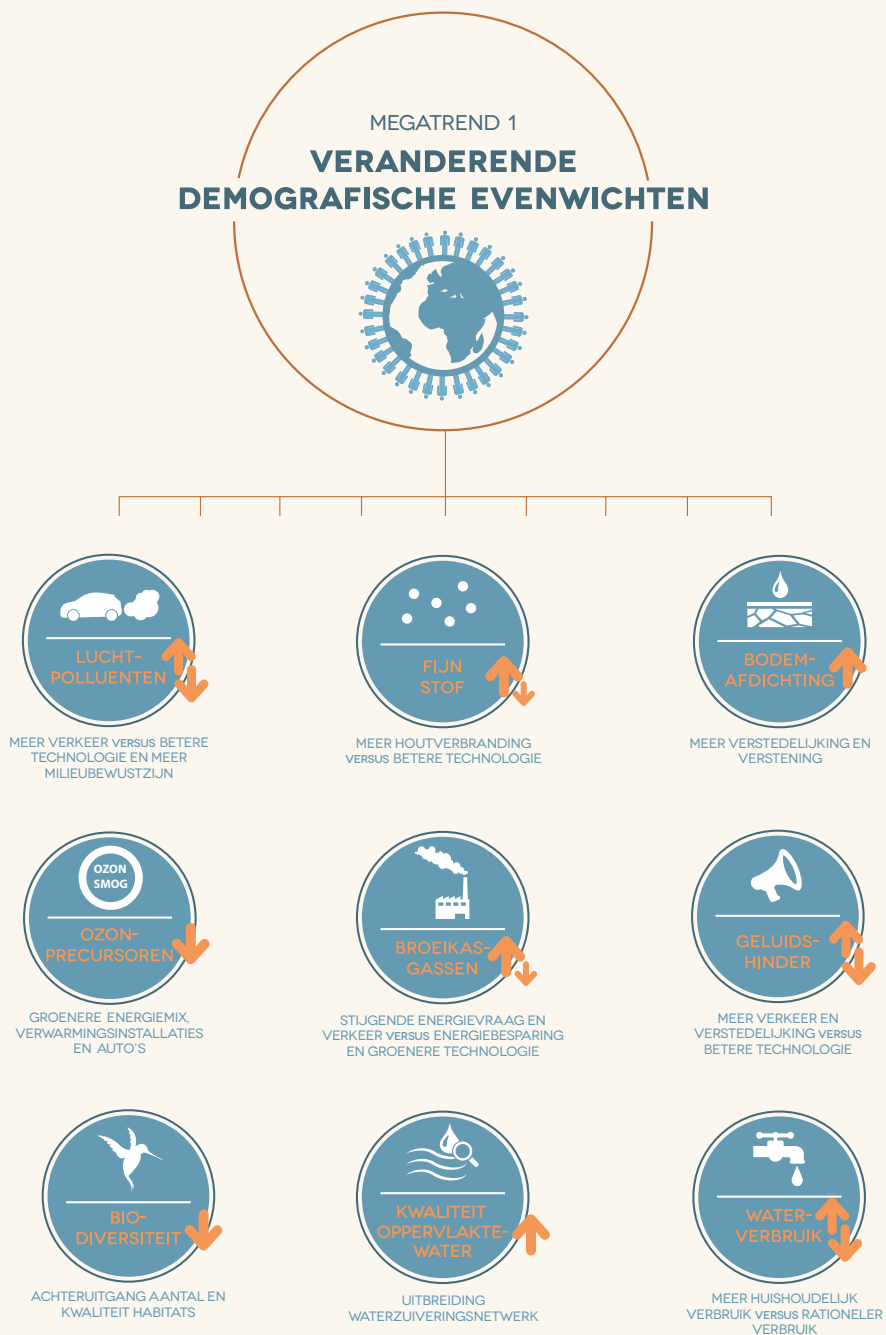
MEGATREND 1

VERANDERENDE DEMOGRAFISCHE EVENWICHTEN

LUCHT-POLLUENTEN

MEER VERKEER versus BETERE TECHNOLOGIE EN MEER MILIEUBEWUSTZIJN

FIJN STOF

MEER HOUTVERBRANDING versus BETERE TECHNOLOGIE

BODEM-AFDICHTING

MEER VERSTEDELIJKING EN VERSTENING

OZON SMOG

OZON-PRECURSOREN

GROENERE ENERGIEMIX, VERWARMINGSINSTALLATIES EN AUTO'S

BROEIKAS-GASSEN

STIJGENDE ENERGIEVRAAG EN VERKEER versus ENERGIEBESPARING EN GROENERE TECHNOLOGIE

GELUIDS-HINDER

MEER VERKEER EN VERSTEDELIJKING versus BETERE TECHNOLOGIE

BIO-DIVERSITEIT

ACHTERUITGANG AANTAL EN KWALITEIT HABITATS

KWALITEIT OPPERVLAKTE-WATER

UITBREIDING WATERZUIVERINGSNETWERK

WATER-VERBRUIK

MEER HUISHOUDELIJK VERBRUIK versus RATIONELER VERBRUIK